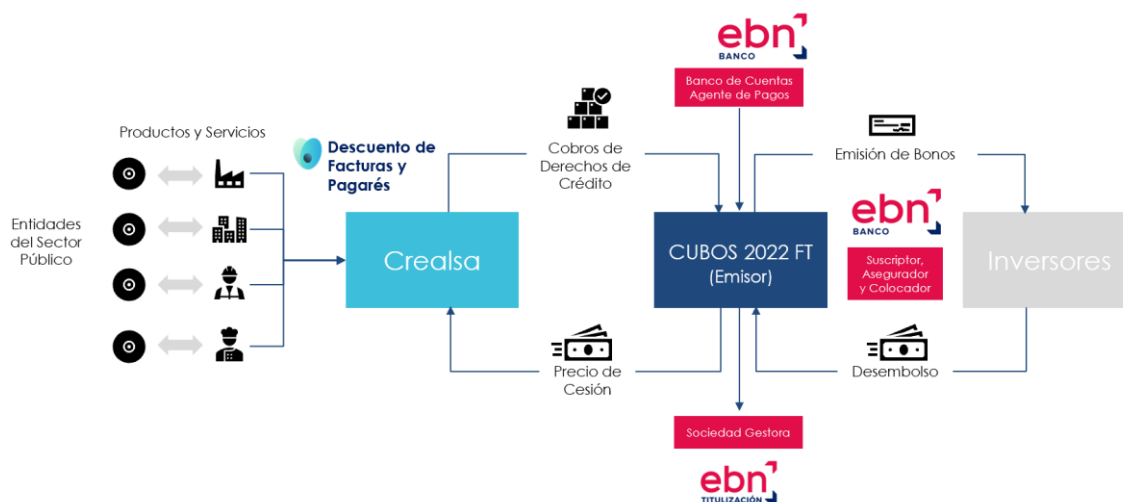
ebn
BANCO

Banco de Cuentas
Agente de Pagos

Productos y Servicios

Descuento de Facturas y Pagarés

Cobros de Derechos de Crédito

Emisión de Bonos

Entidades del Sector Público

Crealsa

CUBOS 2022 FT
(Emisor)

ebn
BANCO

Suscriptor, Asegurador y Colocador

Inversores

Precio de Cesión

Desembolso

Sociedad Gestora

ebn
TITULIZACIÓN